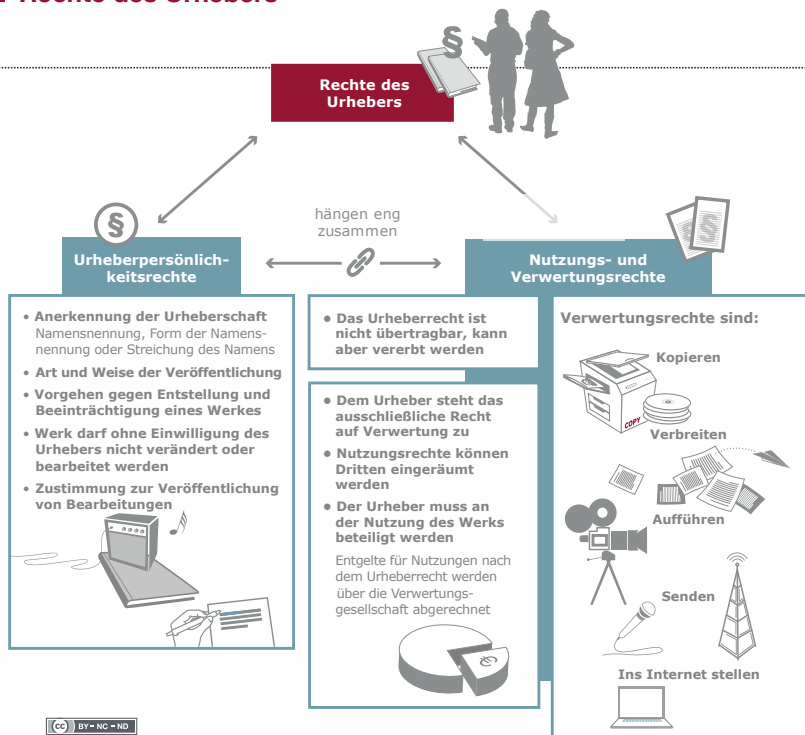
Rechte des Urhebers

Rechte des Urhebers

§

hängen eng zusammen

§

Urheberpersönlichkeitsrechte

Nutzungs- und Verwertungsrechte

• Anerkennung der Urheberschaft
Namensnennung, Form der Namensnennung oder Streichung des Namens
• Art und Weise der Veröffentlichung
• Vorgehen gegen Entstellung und Beeinträchtigung eines Werkes
• Werk darf ohne Einwilligung des Urhebers nicht verändert oder bearbeitet werden
• Zustimmung zur Veröffentlichung von Bearbeitungen

• Das Urheberrecht ist nicht übertragbar, kann aber vererbt werden

• Dem Urheber steht das ausschließliche Recht auf Verwertung zu
• Nutzungsrechte können Dritten eingeräumt werden
• Der Urheber muss an der Nutzung des Werks beteiligt werden
Entgelte für Nutzungen nach dem Urheberrecht werden über die Verwertungsgesellschaft abgerechnet

Verwertungsrechte sind:

Kopieren

COPY

Verbreiten

Aufführen

Senden

Ins Internet stellen

cc BY-NC-ND